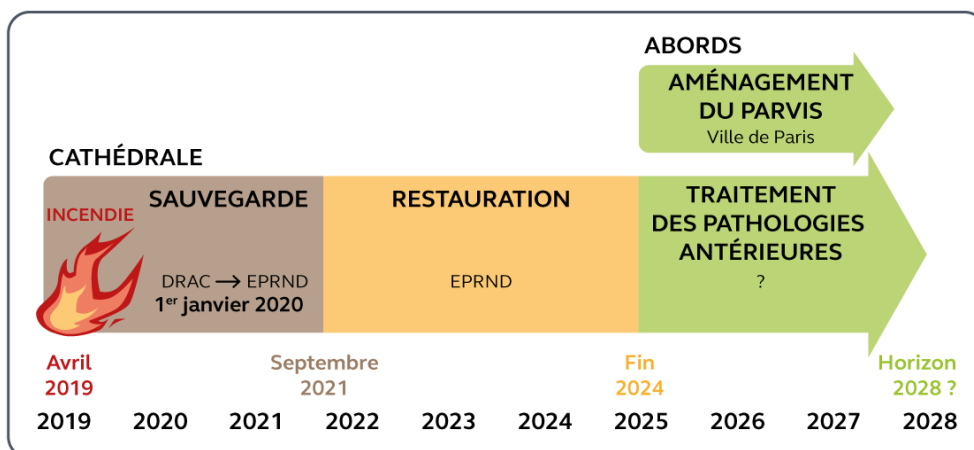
ABORDS

AMÉNAGEMENT DU PARVIS
Ville de Paris

CATHÉDRALE

INCENDIE

SAUVEGARDE

DRAC $\longrightarrow$ EPRND
1$^{er}$ janvier 2020

RESTAURATION

EPRND

TRAITEMENT DES PATHOLOGIES ANTÉRIEURES

?

Avril 2019

Septembre 2021

Fin 2024

Horizon 2028 ?

2019 2020 2021 2022 2023 2024 2025 2026 2027 2028